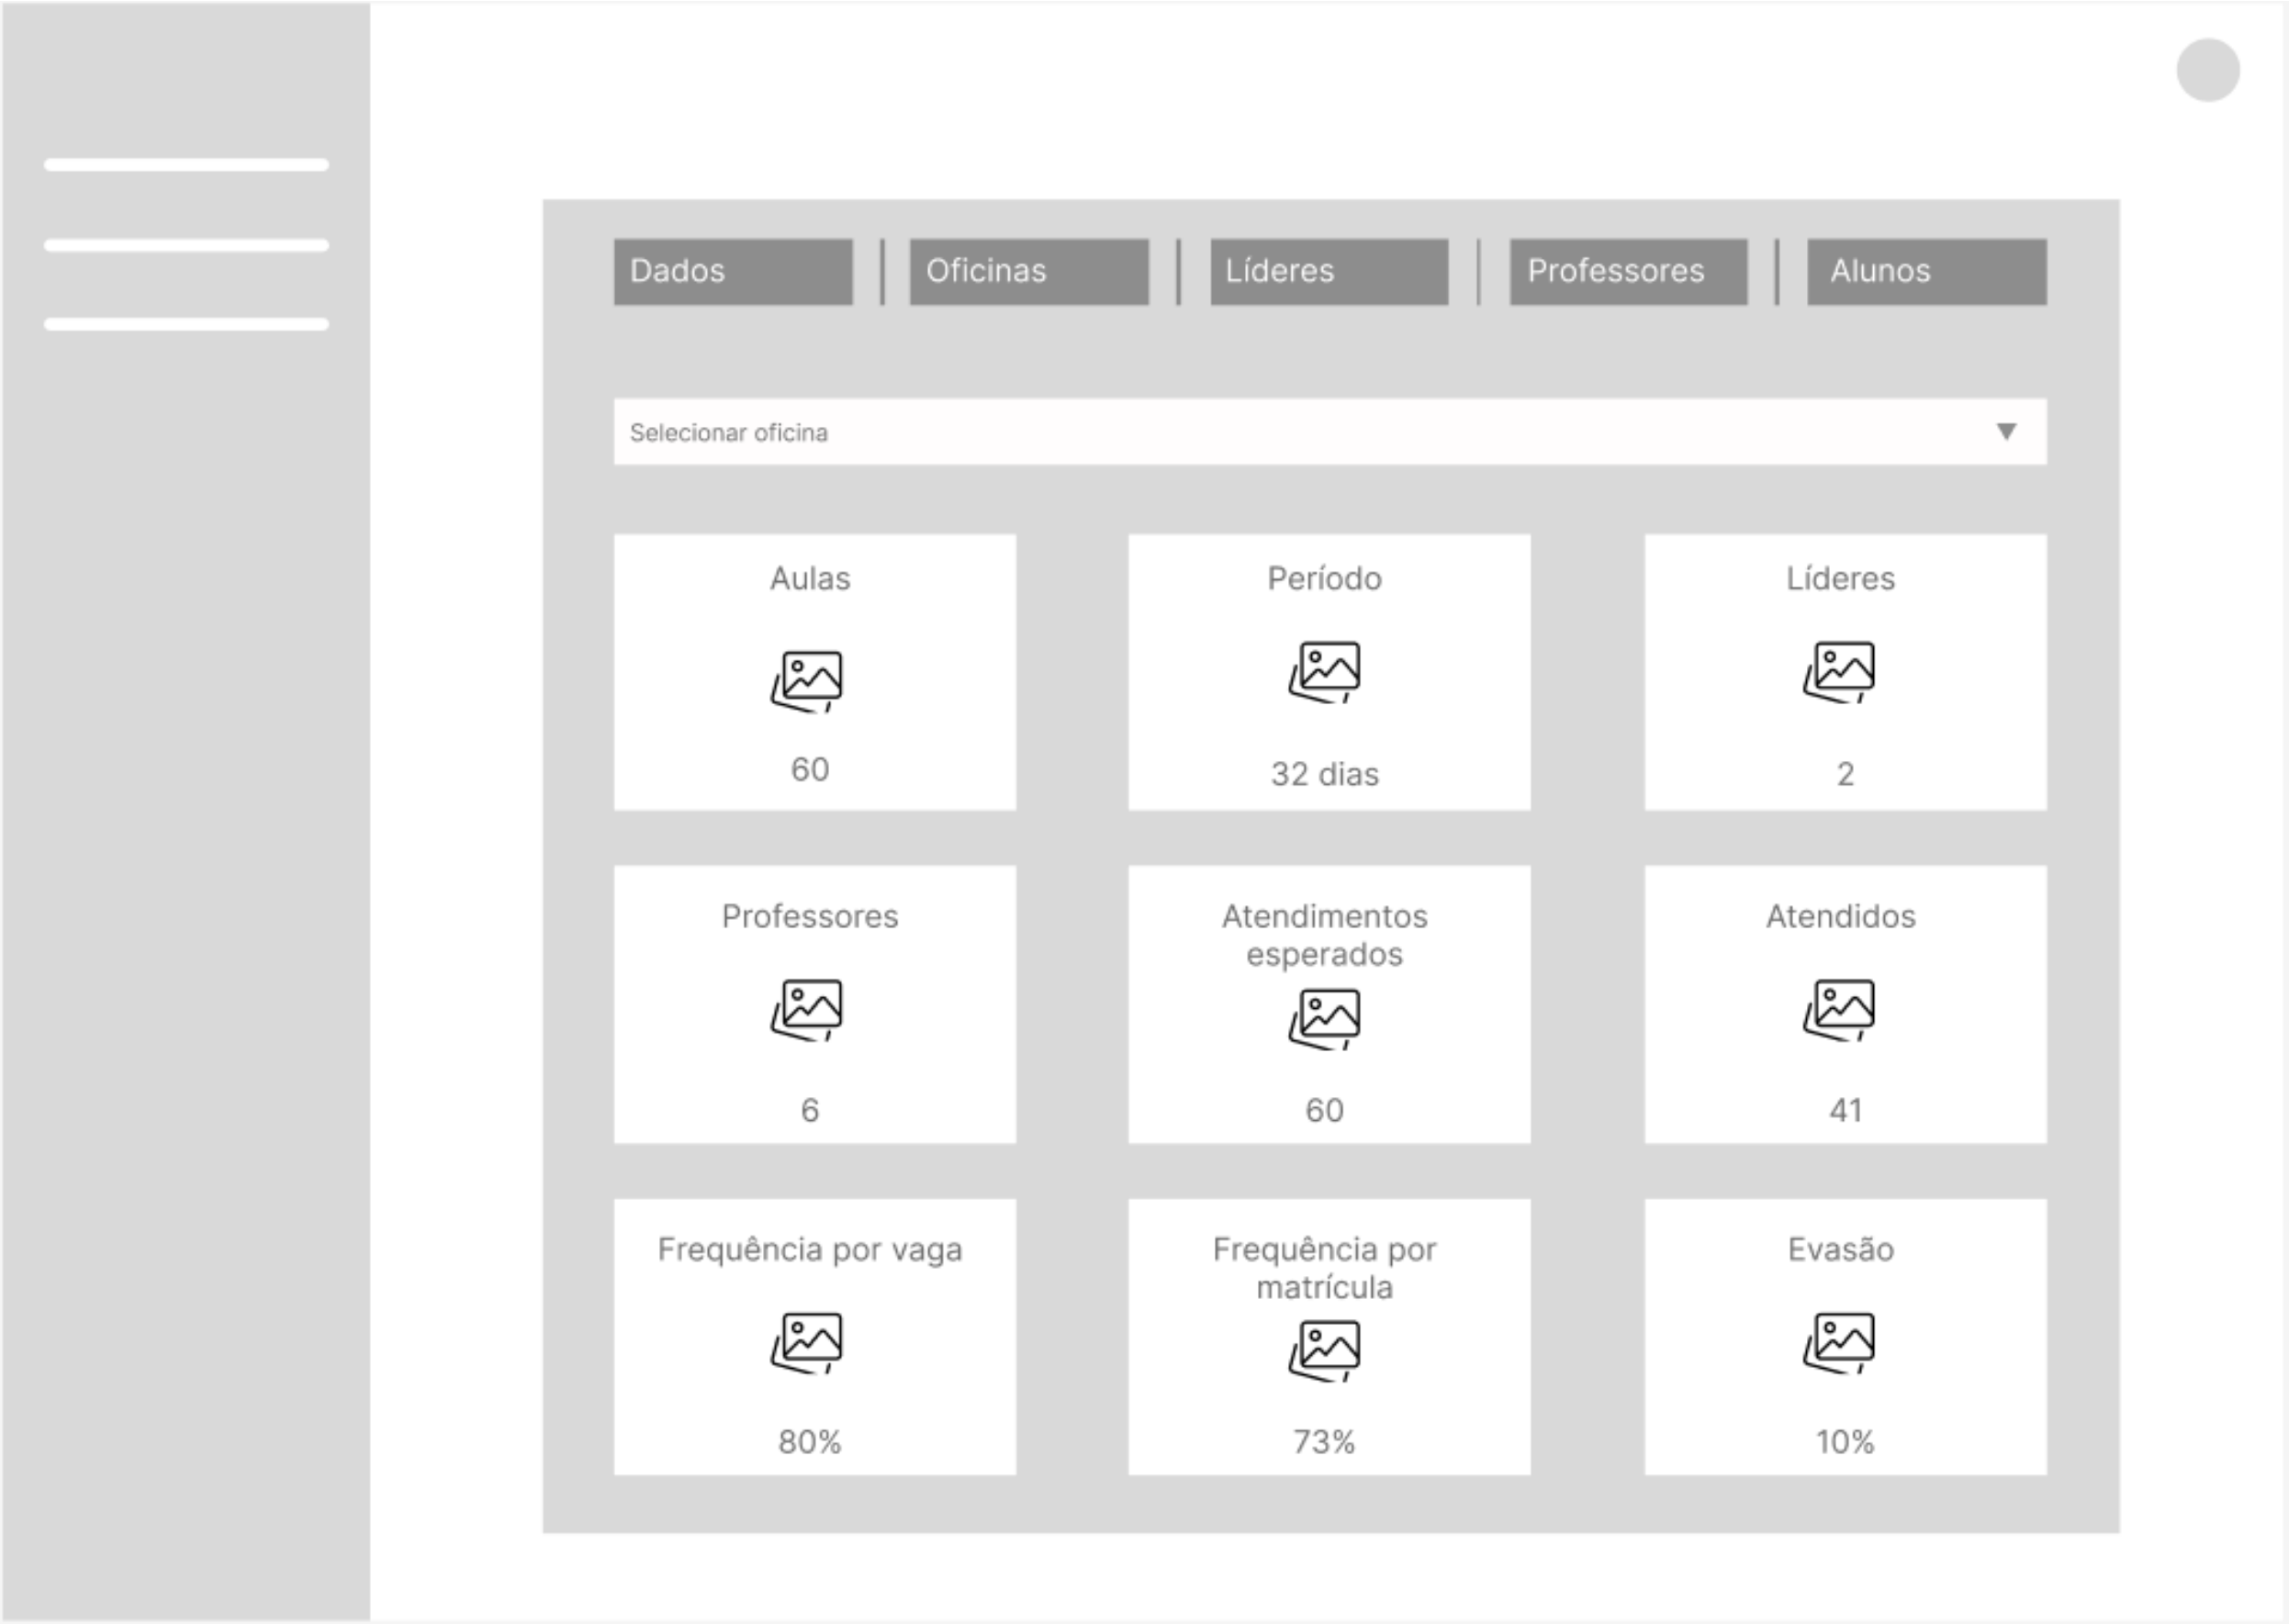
Dados | Oficinas | Líderes | Professores | Alunos

Selecionar oficina

Aulas
60

Período
32 dias

Líderes
2

Professores
6

Atendimentos esperados
60

Atendidos
41

Frequência por vaga
80%

Frequência por matrícula
73%

Evasão
10%